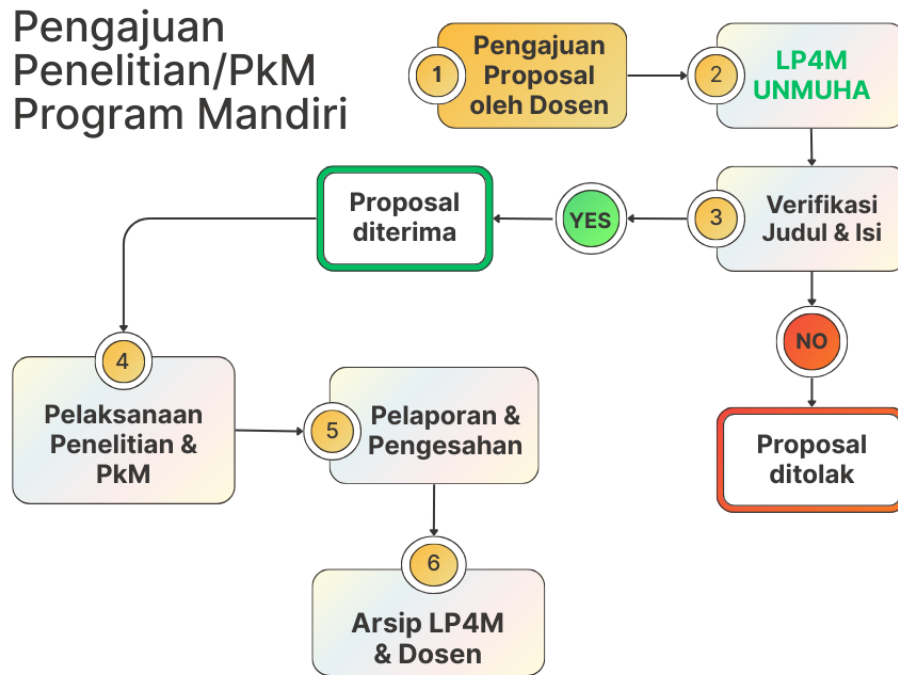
Pengajuan Penelitian/PkM Program Mandiri

1 Pengajuan Proposal oleh Dosen

2 LP4M UNMUHA

3 Verifikasi Judul & Isi

YES

Proposal diterima

NO

Proposal ditolak

4 Pelaksanaan Penelitian & PkM

5 Pelaporan & Pengesahan

6 Arsip LP4M & Dosen